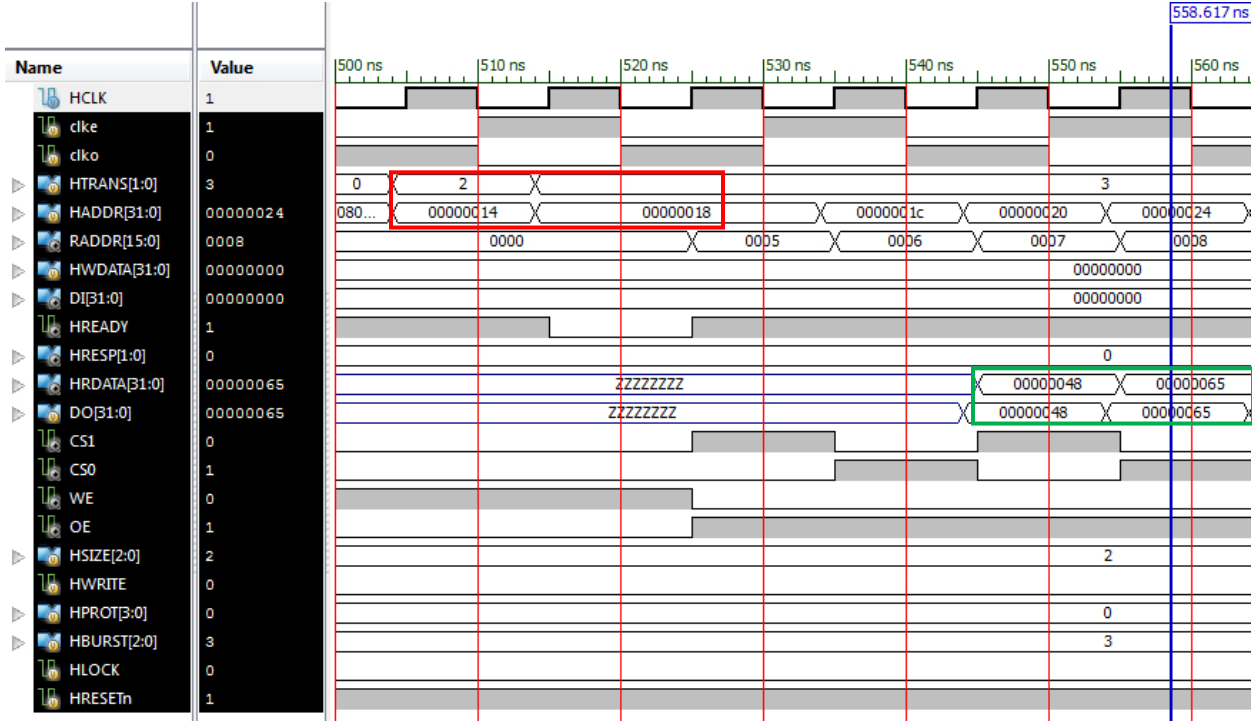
558.617 ns

| Name | Value |
|---|---|
| HCLK | 1 |
| clke | 1 |
| clko | 0 |
| HTRANS[1:0] | 3 |
| HADDR[31:0] | 00000024 |
| RADDR[15:0] | 0008 |
| HWDATA[31:0] | 00000000 |
| DI[31:0] | 00000000 |
| HREADY | 1 |
| HRESP[1:0] | 0 |
| HRDATA[31:0] | 00000065 |
| DO[31:0] | 00000065 |
| CS1 | 0 |
| CS0 | 1 |
| WE | 0 |
| OE | 1 |
| HSIZE[2:0] | 2 |
| HWRITE | 0 |
| HPROT[3:0] | 0 |
| HBURST[2:0] | 3 |
| HLOCK | 0 |
| HRESETn | 1 |

500 ns 510 ns 520 ns 530 ns 540 ns 550 ns 560 ns

0 2 3
080... 00000014 00000018 0000001c 00000020 00000024
0000 0005 0006 0007 0008
00000000
00000000
0
ZZZZZZZZ 00000048 00000065
ZZZZZZZZ 00000048 00000065
2
0
3